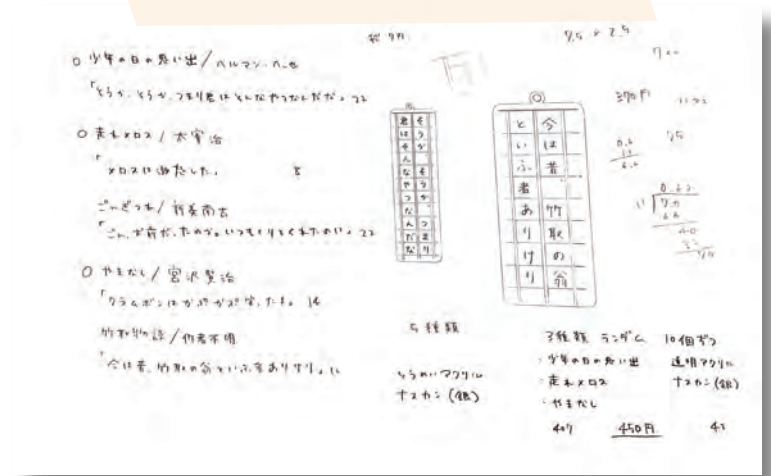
約 9刀

7.5 × 2.5

7×=

○ 少年の日の思い出 / ヘルマン・ヘッセ

「そうか、そうか、つまり君はそんなやつなんだな。」 22

○ 走れメロス / 太宰治

「メロスは激怒した。」 8

ごんぎつね / 新美南吉

「ごん、お前だったのか。いつもくりをくれたのは。」 22

○ やまなし / 宮沢賢治

「クラムボンはかぷかぷわらったよ。」 14

竹取物語 / 作者不明

「今は昔、竹取の翁といふ者ありけり。」 16

| 君 | そ |
|---|---|
| は | う |
| そ | か |
| ん | 、 |
| な | そ |
| や | う |
| つ | か |
| な | 、 |
| ん | つ |
| だ | ま |
| な | り |

| と | 今 |
|---|---|
| い | は |
| ふ | 昔 |
| 者 | 、 |
| あ | 竹 |
| り | 取 |
| け | の |
| り | 翁 |

370円

11.2.5

0.4 / 1.2 / 4.4

75

0.2.3 / 11 / 9.0 / 4.4 / 4.0 / 3.3 / 7.0

5種類

透明アクリル
ナスカン (銀)

3種類 ランダム 10個ずつ

・少年の日の思い出
・走れメロス
・やまなし

透明アクリル
ナスカン (銀)

407

450円

47